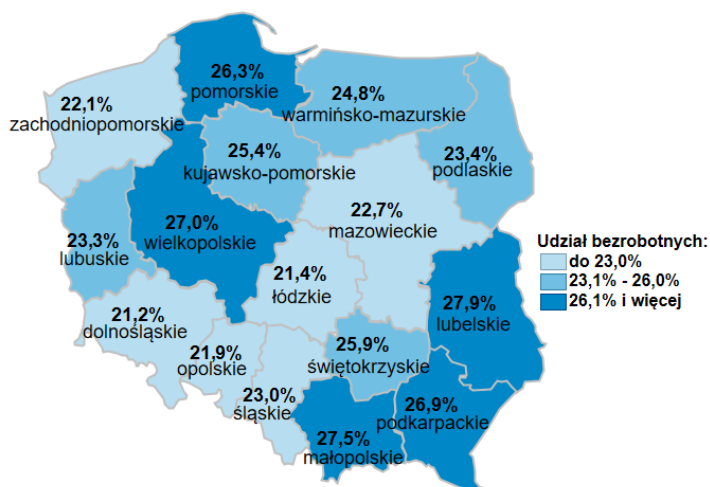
26,3%
pomorskie

24,8%
warmińsko-mazurskie

22,1%
zachodniopomorskie

25,4%
kujawsko-pomorskie

23,4%
podlaskie

22,7%
mazowieckie

27,0%
wielkopolskie

23,3%
lubuskie

Udział bezrobotnych:
do 23,0%
23,1% - 26,0%
26,1% i więcej

21,4%
łódzkie

27,9%
lubelskie

21,2%
dolnośląskie

21,9%
opolskie

25,9%
świętokrzyskie

23,0%
śląskie

26,9%
podkarpackie

27,5%
małopolskie